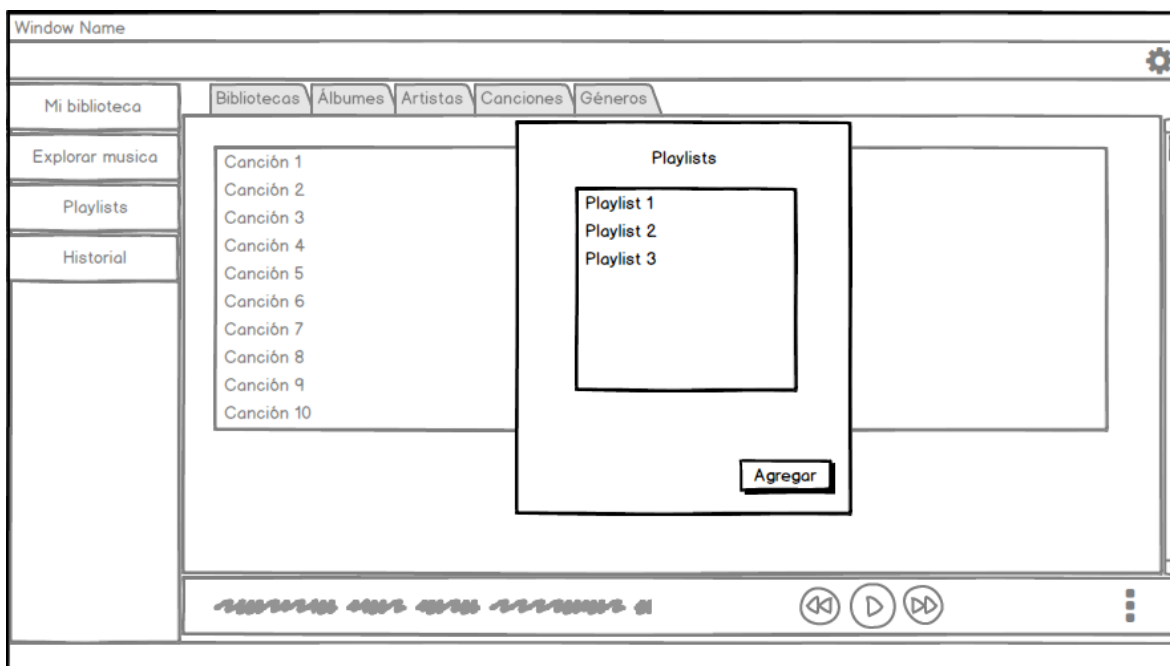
Window Name

Mi biblioteca

Explorar musica

Playlists

Historial

Bibliotecas | Álbumes | Artistas | Canciones | Géneros

Canción 1
Canción 2
Canción 3
Canción 4
Canción 5
Canción 6
Canción 7
Canción 8
Canción 9
Canción 10

Playlists

Playlist 1
Playlist 2
Playlist 3

Agregar